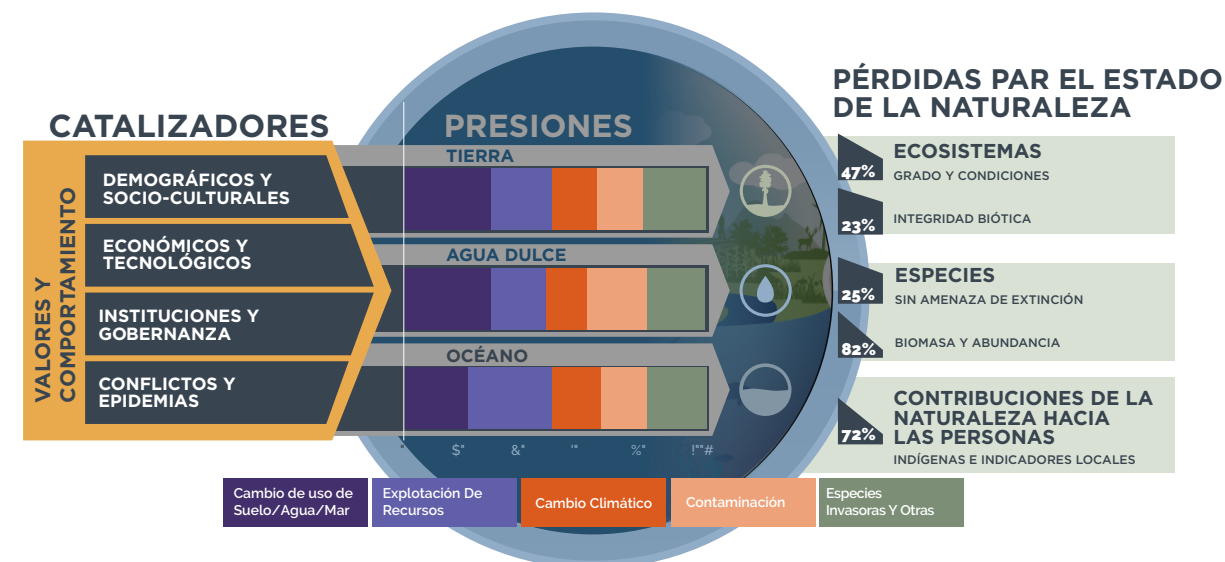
PÉRDIDAS PAR EL ESTADO DE LA NATURALEZA

CATALIZADORES

PRESIONES

VALORES Y COMPORTAMIENTO

DEMOGRÁFICOS Y SOCIO-CULTURALES

ECONÓMICOS Y TECNOLÓGICOS

INSTITUCIONES Y GOBERNANZA

CONFLICTOS Y EPIDEMIAS

TIERRA

AGUA DULCE

OCÉANO

$" &" '" %" !""#

ECOSISTEMAS

47% GRADO Y CONDICIONES

23% INTEGRIDAD BIÓTICA

ESPECIES

25% SIN AMENAZA DE EXTINCIÓN

82% BIOMASA Y ABUNDANCIA

CONTRIBUCIONES DE LA NATURALEZA HACIA LAS PERSONAS

72% INDÍGENAS E INDICADORES LOCALES

Cambio de uso de Suelo/Agua/Mar

Explotación De Recursos

Cambio Climático

Contaminación

Especies Invasoras Y Otras